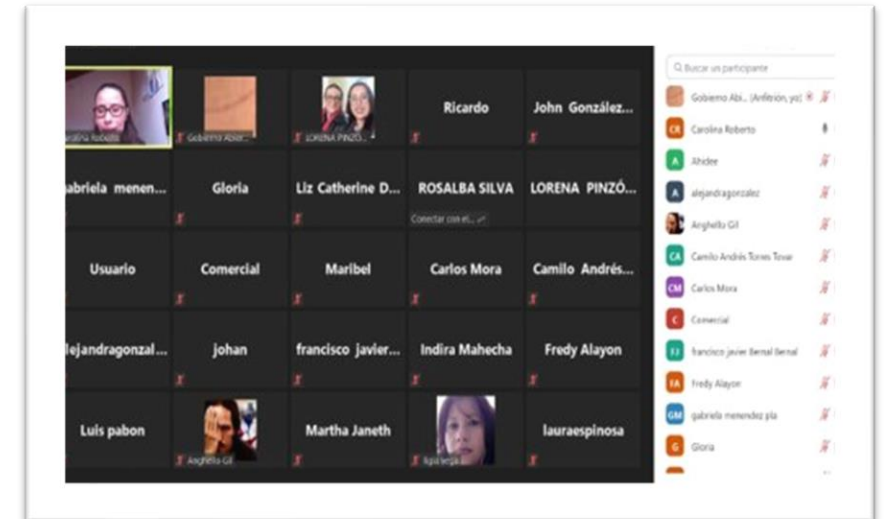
arolina Roberto | Gobierno Abier... | LORENA PINZÓ... | Ricardo | John González...

abriela menen... | Gloria | Liz Catherine D... | ROSALBA SILVA | LORENA PINZÓ...

Conectar con el...

Usuario | Comercial | Maribel | Carlos Mora | Camilo Andrés...

lejandragonzal... | johan | francisco javier... | Indira Mahecha | Fredy Alayon

Luis pabon | Anghello Gil | Martha Janeth | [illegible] | lauraespinosa

Buscar un participante

Gobierno Abi... (Anfitrión, yo)
CR Carolina Roberto
A Ahidee
A alejandragonzalez
Anghello Gil
CA Camilo Andrés Torres Tovar
CM Carlos Mora
C Comercial
FJ francisco javier Bernal Bernal
FA Fredy Alayon
GM gabriela menendez pla
G Gloria